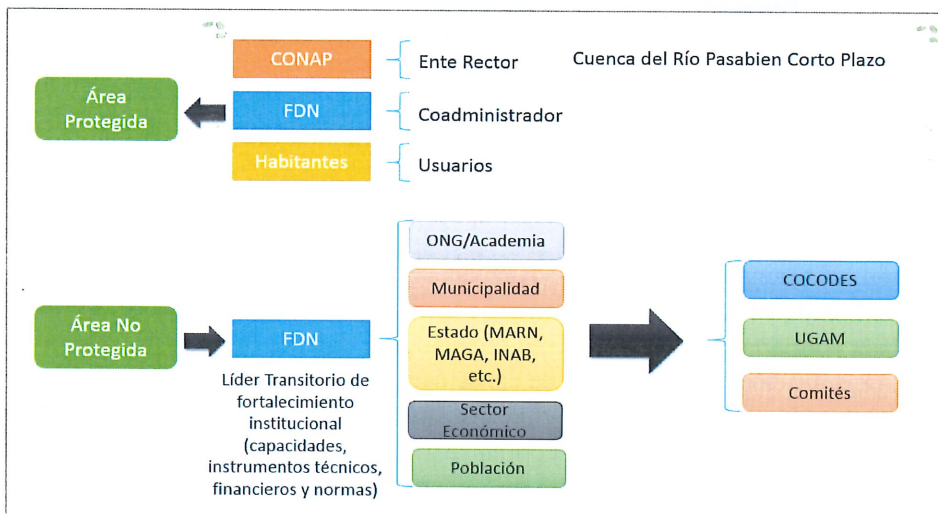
Área Protegida

CONAP
FDN
Habitantes

Ente Rector
Coadministrador
Usuarios

Cuenca del Río Pasabien Corto Plazo

Área No Protegida

FDN

Líder Transitorio de fortalecimiento institucional (capacidades, instrumentos técnicos, financieros y normas)

ONG/Academia
Municipalidad
Estado (MARN, MAGA, INAB, etc.)
Sector Económico
Población

COCODES
UGAM
Comités